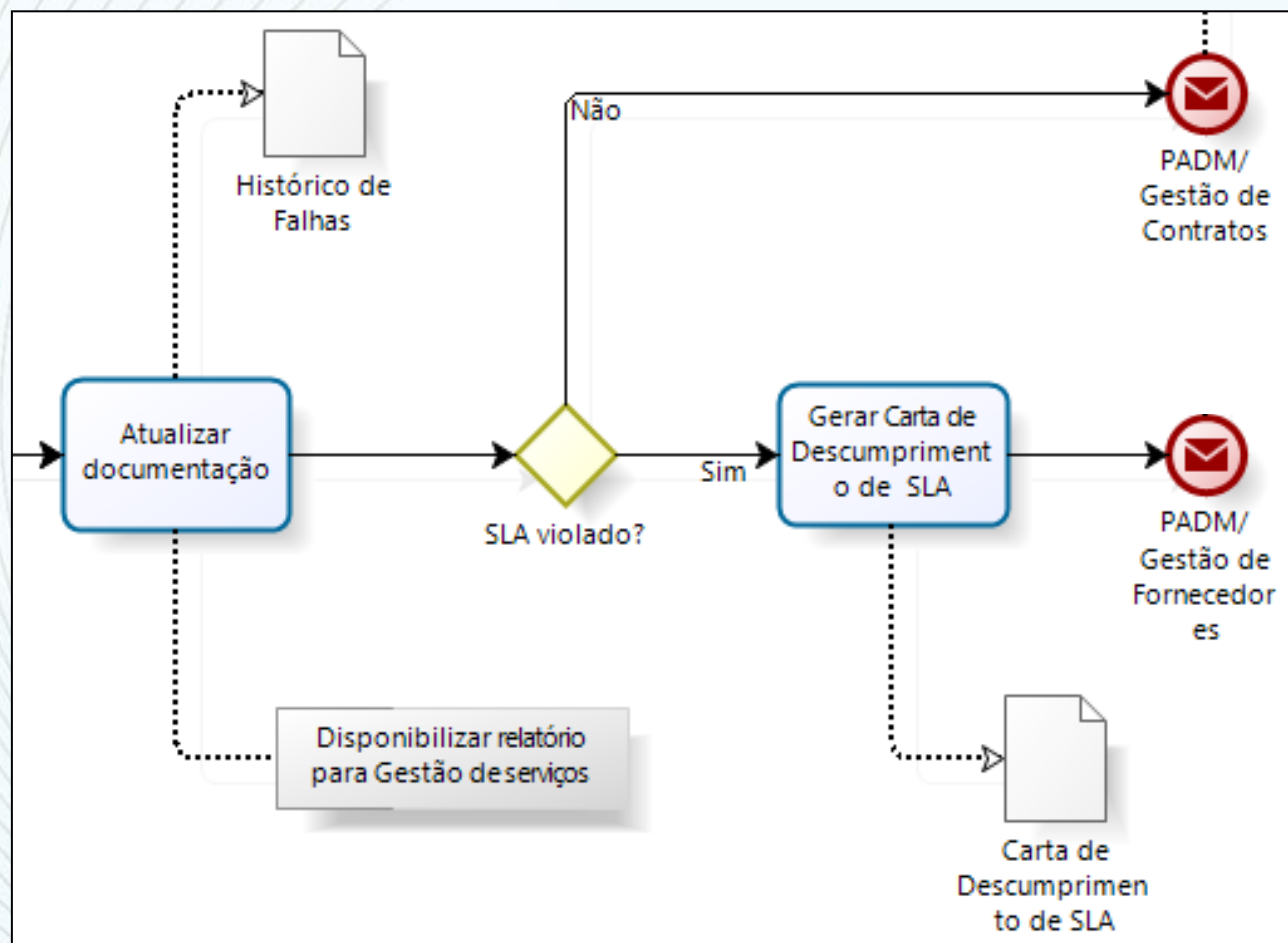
Histórico de Falhas

Não

PADM/ Gestão de Contratos

Atualizar documentação

SLA violado?

Sim

Gerar Carta de Descumprimento de SLA

PADM/ Gestão de Fornecedores

Disponibilizar relatório para Gestão de serviços

Carta de Descumprimento de SLA